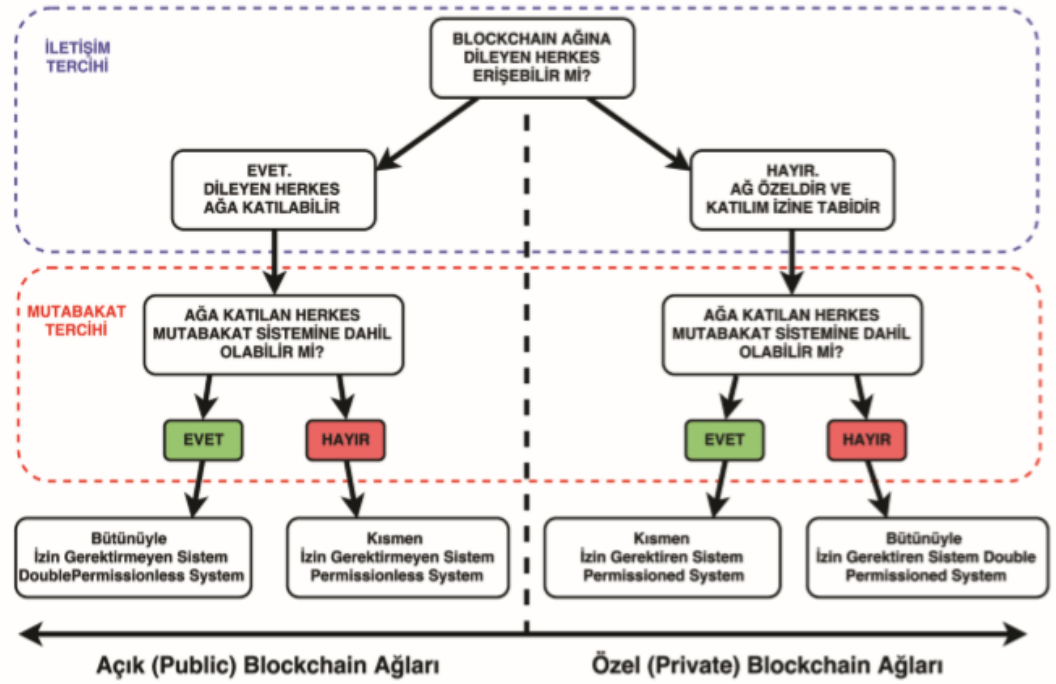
İLETİŞİM TERCİHİ

BLOCKCHAIN AĞINA DİLEYEN HERKES ERİŞEBİLİR Mİ?

EVET. DİLEYEN HERKES AĞA KATILABİLİR

HAYIR. AĞ ÖZELDİR VE KATILIM İZİNE TABİDİR

MUTABAKAT TERCİHİ

AĞA KATILAN HERKES MUTABAKAT SİSTEMİNE DAHİL OLABİLİR Mİ?

AĞA KATILAN HERKES MUTABAKAT SİSTEMİNE DAHİL OLABİLİR Mİ?

EVET

HAYIR

EVET

HAYIR

Bütünüyle İzin Gerektirmeyen Sistem DoublePermissionless System

Kısmen İzin Gerektirmeyen Sistem Permissionless System

Kısmen İzin Gerektiren Sistem Permissioned System

Bütünüyle İzin Gerektiren Sistem Double Permissioned System

Açık (Public) Blockchain Ağları

Özel (Private) Blockchain Ağları